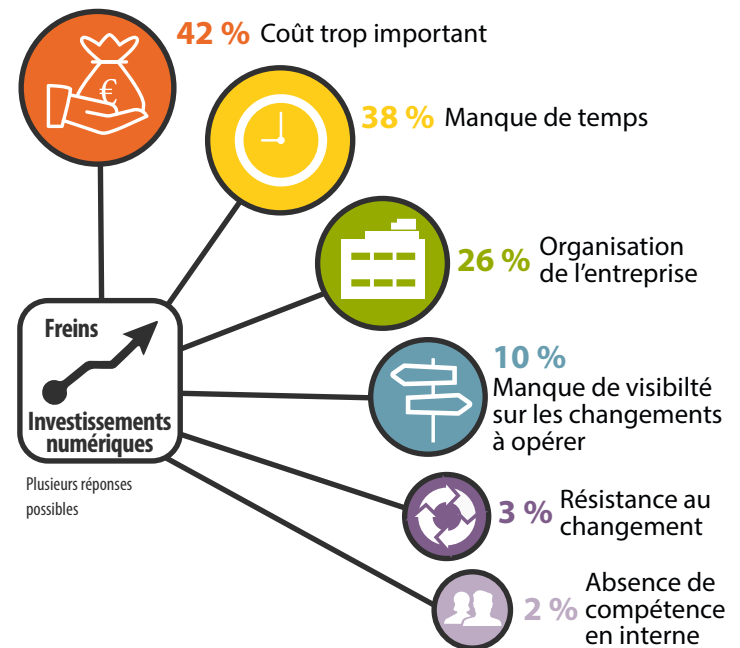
€

42 % Coût trop important

38 % Manque de temps

26 % Organisation de l'entreprise

Freins

Investissements numériques

Plusieurs réponses possibles

10 % Manque de visibilté sur les changements à opérer

3 % Résistance au changement

2 % Absence de compétence en interne